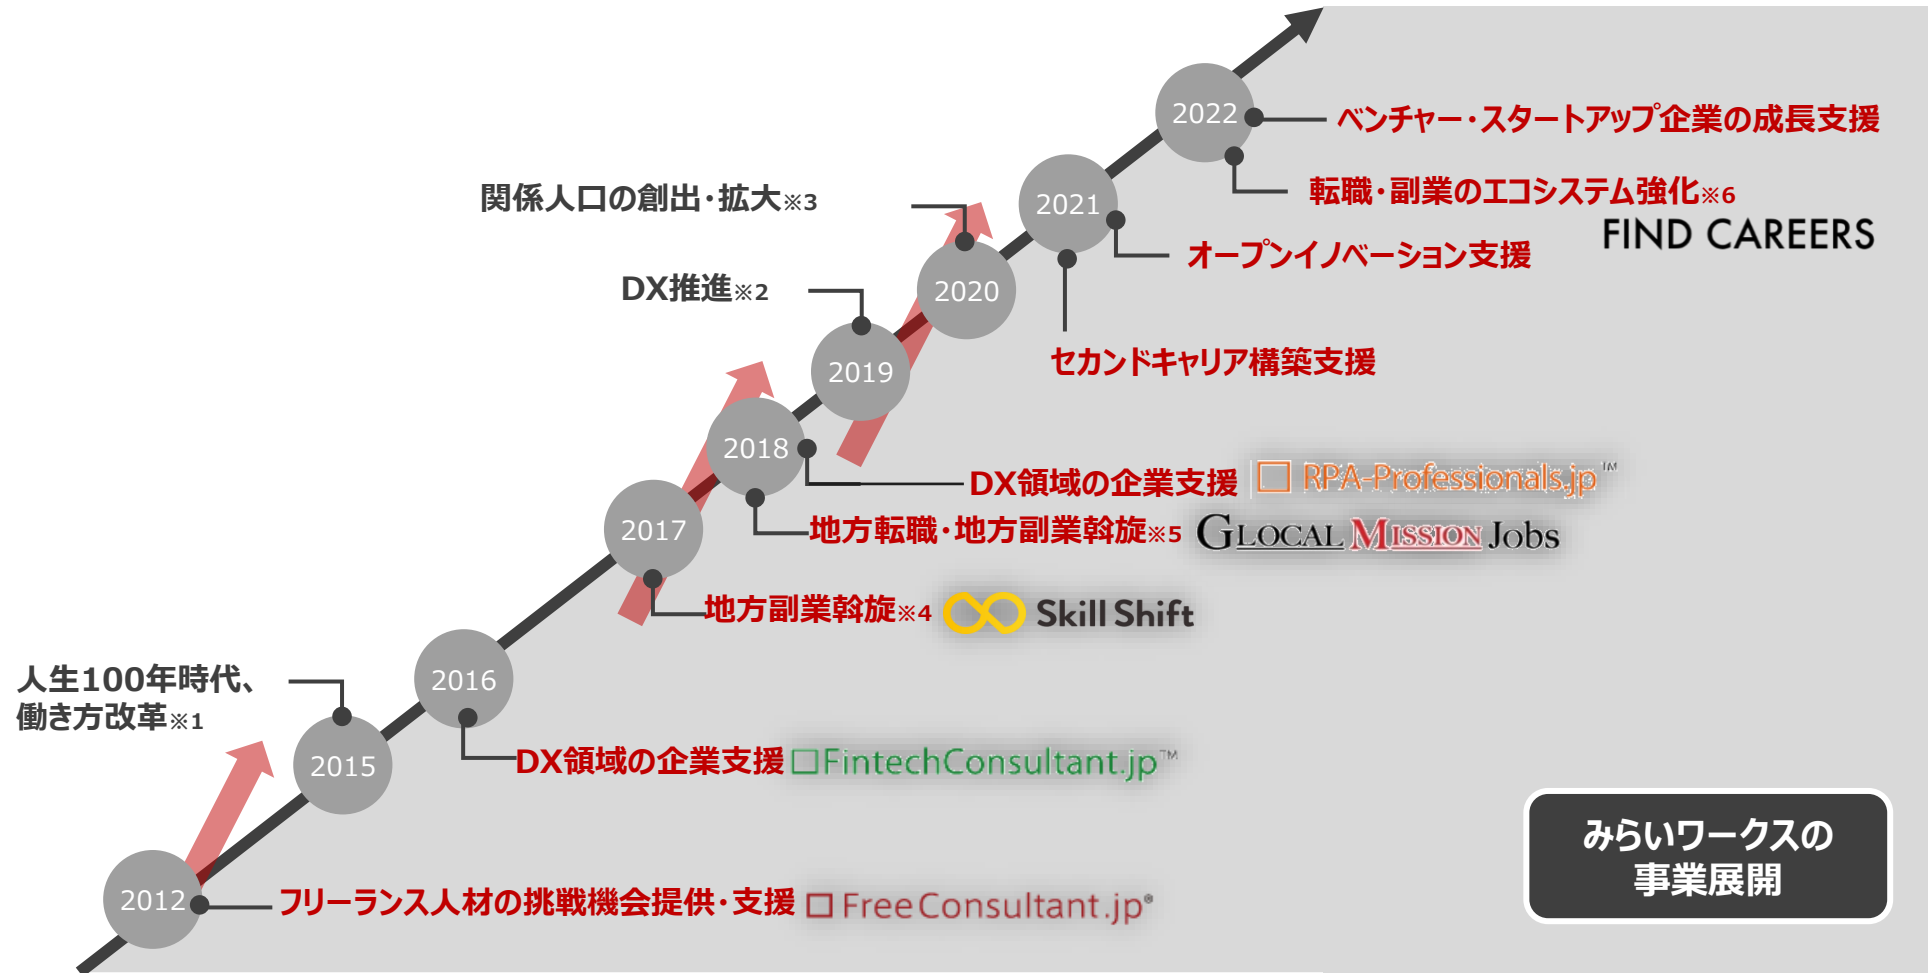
2022
ベンチャー・スタートアップ企業の成長支援
転職・副業のエコシステム強化※6
FIND CAREERS
関係人口の創出・拡大※3
2021
オープンイノベーション支援
2020
DX推進※2
2019
セカンドキャリア構築支援
2018
DX領域の企業支援 RPA-Professionals.jp™
2017
地方転職・地方副業斡旋※5 GLOCAL MISSION Jobs
地方副業斡旋※4 Skill Shift
人生100年時代、働き方改革※1
2016
2015
DX領域の企業支援 FintechConsultant.jp™
みらいワークスの事業展開
2012
フリーランス人材の挑戦機会提供・支援 FreeConsultant.jp®